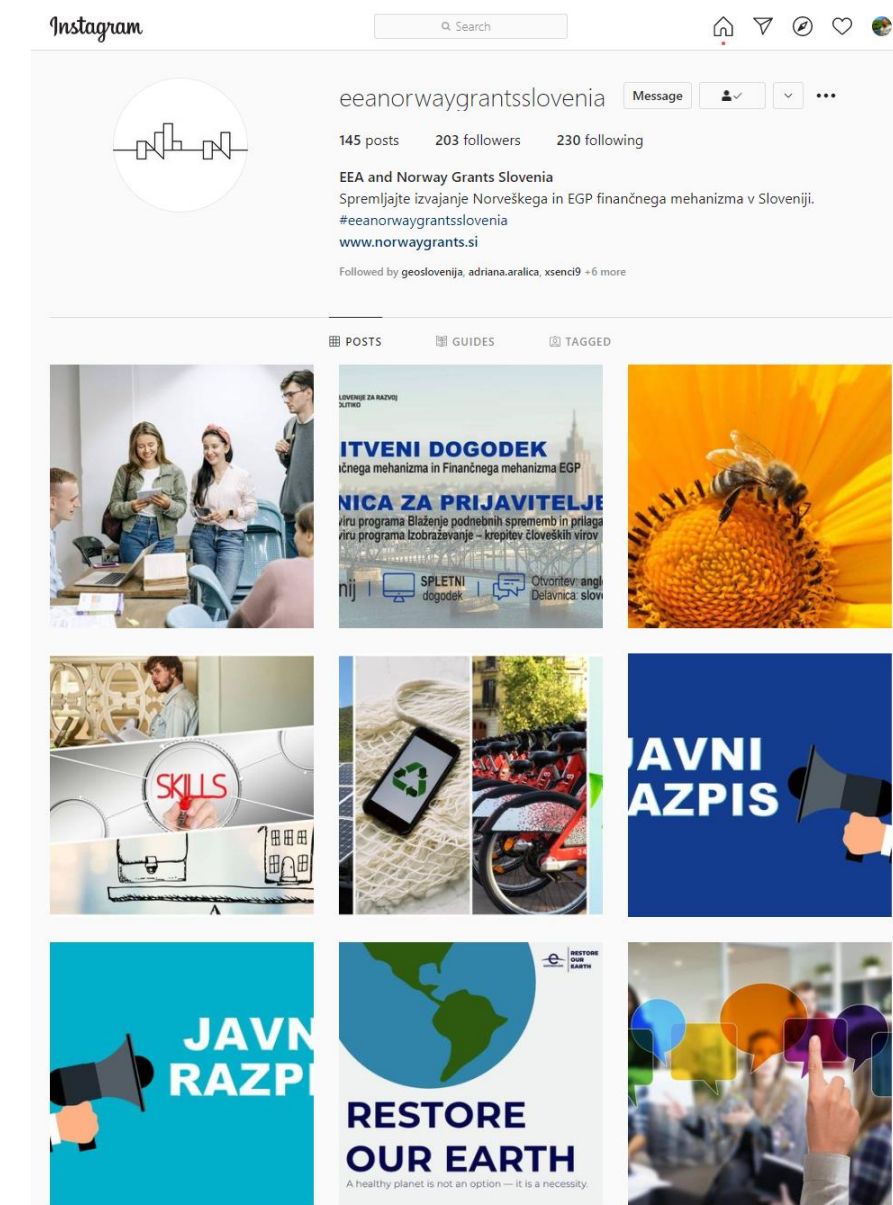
Instagram

Search

eeanorwaygrantsslovenia Message

145 posts 203 followers 230 following

EEA and Norway Grants Slovenia
Spremljajte izvajanje Norveškega in EGP finančnega mehanizma v Sloveniji.
#eeanorwaygrantsslovenia
www.norwaygrants.si

Followed by geoslovenija, adriana.aralica, xsenci9 +6 more

POSTS GUIDES TAGGED

LOVENIJE ZA RAZVOJ
OLITIKO

ITVENI DOGODEK
čnega mehanizma in Finančnega mehanizma EGP

NICA ZA PRIJAVITELJE
viru programa Blaženje podnebnih sprememb in prilaga
viru programa Izobraževanje – krepitev človeških virov

nij SPLETNI dogodek Otvoritev: angl Delavnica: slov

SKILLS

JAVNI
RAZPIS

JAVN
RAZPI

RESTORE OUR EARTH

RESTORE
OUR EARTH
A healthy planet is not an option — it is a necessity.